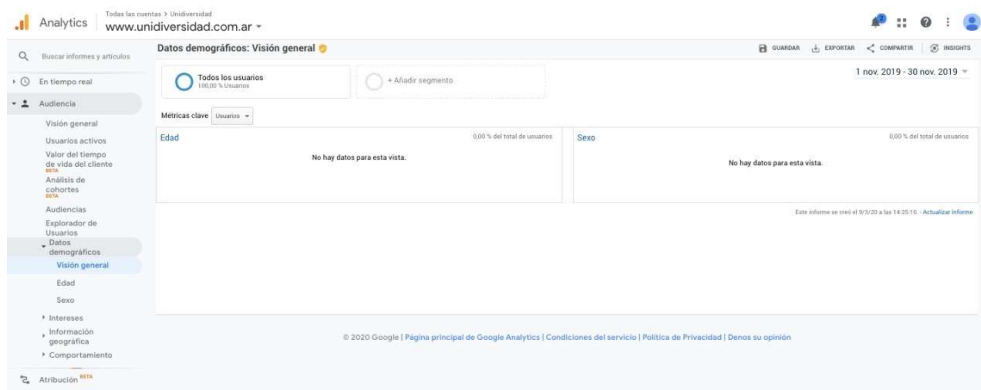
Analytics
Todas las cuentas > Unidiversidad
www.unidiversidad.com.ar

Buscar informes y artículos

En tiempo real

Audiencia

Visión general

Usuarios activos

Valor del tiempo de vida del cliente BETA

Análisis de cohortes BETA

Audiencias

Explorador de Usuarios

Datos demográficos

Visión general

Edad

Sexo

Intereses

Información geográfica

Comportamiento

Atribución BETA

Datos demográficos: Visión general

GUARDAR EXPORTAR COMPARTIR INSIGHTS

Todos los usuarios
100,00 % Usuarios

+ Añadir segmento

1 nov. 2019 - 30 nov. 2019

Métricas clave Usuarios

Edad
0,00 % del total de usuarios
No hay datos para esta vista.

Sexo
0,00 % del total de usuarios
No hay datos para esta vista.

Este informe se creó el 9/3/20 a las 14:25:15 · Actualizar informe

© 2020 Google | Página principal de Google Analytics | Condiciones del servicio | Política de Privacidad | Denos su opinión